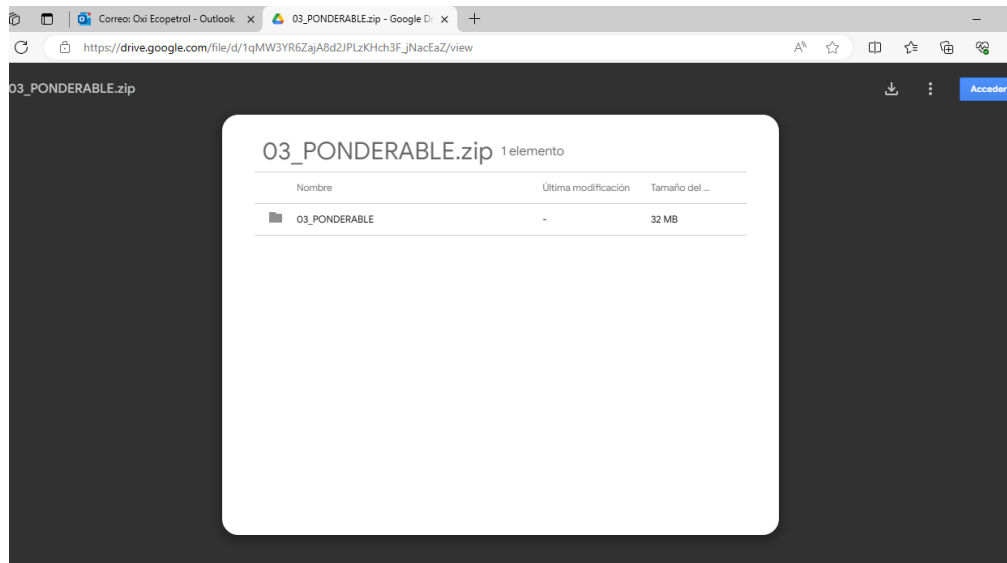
Correo: Oxi Ecopetrol - Outlook ×
03_PONDERABLE.zip - Google Dr ×
+

https://drive.google.com/file/d/1qMW3YR6ZajA8d2JPLzKHch3F_jNacEaZ/view

03_PONDERABLE.zip

Acceder

03_PONDERABLE.zip 1 elemento

| Nombre | Última modificación | Tamaño del ... |
|---|---|---|
| 03_PONDERABLE | - | 32 MB |